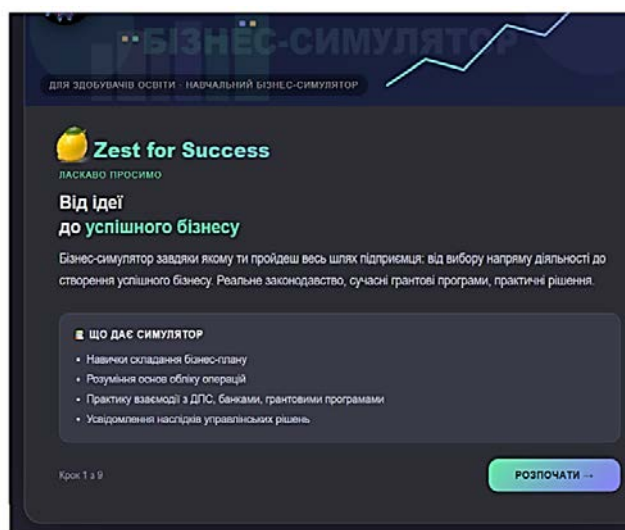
БІЗНЕС-СИМУЛЯТОР

ДЛЯ ЗДОБУВАЧІВ ОСВІТИ · НАВЧАЛЬНИЙ БІЗНЕС-СИМУЛЯТОР

Zest for Success

ЛАСКАВО ПРОСИМО

Від ідеї
до успішного бізнесу

Бізнес-симулятор завдяки якому ти пройдеш весь шлях підприємця: від вибору напряму діяльності до створення успішного бізнесу. Реальне законодавство, сучасні грантові програми, практичні рішення.

ЩО ДАЄ СИМУЛЯТОР

- Навички складання бізнес-плану
- Розуміння основ обліку операцій
- Практику взаємодії з ДПС, банками, грантовими програмами
- Усвідомлення наслідків управлінських рішень

Крок 1 з 9

РОЗПОЧАТИ →